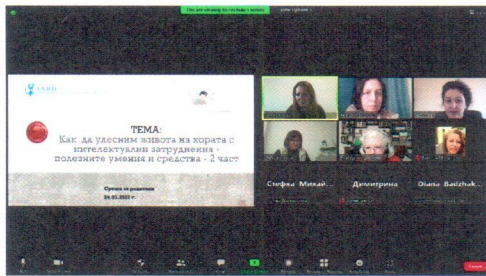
You are viewing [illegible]'s screen

View Options

ТЕМА:
Как да улесним живота на хората с интелектуални затруднения - полезните умения и средства - 2 част

Среща за родители
24.03.2022 г.

Стефка Михай...

Демитрина

Diana Baldzhak...